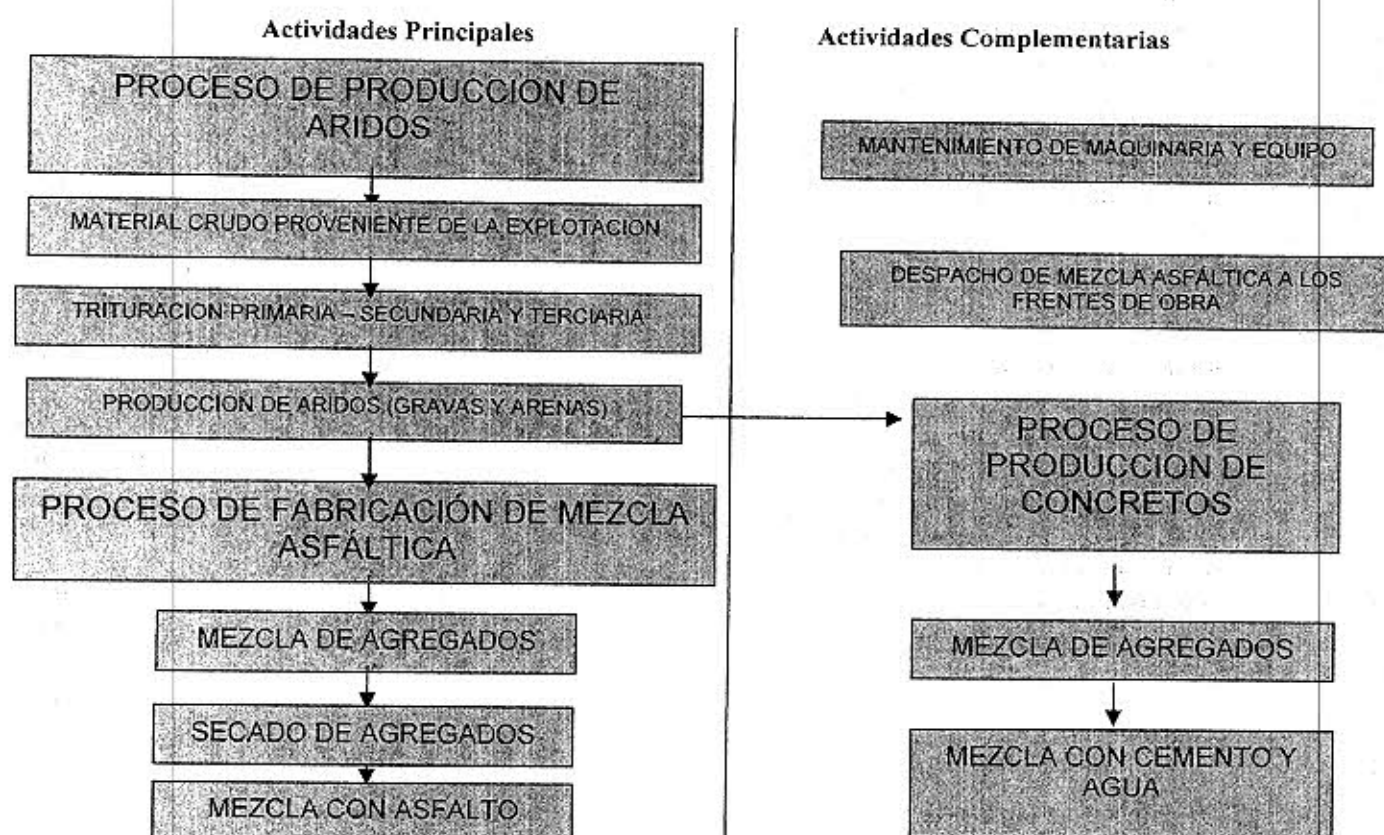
Actividades Principales

PROCESO DE PRODUCCION DE ARIDOS

MATERIAL CRUDO PROVENIENTE DE LA EXPLOTACION

TRITURACION PRIMARIA – SECUNDARIA Y TERCIARIA

PRODUCCION DE ARIDOS (GRAVAS Y ARENAS)

PROCESO DE FABRICACIÓN DE MEZCLA ASFÁLTICA

MEZCLA DE AGREGADOS

SECADO DE AGREGADOS

MEZCLA CON ASFALTO

Actividades Complementarias

MANTENIMIENTO DE MAQUINARIA Y EQUIPO

DESPACHO DE MEZCLA ASFÁLTICA A LOS FRENTES DE OBRA

PROCESO DE PRODUCCION DE CONCRETOS

MEZCLA DE AGREGADOS

MEZCLA CON CEMENTO Y AGUA